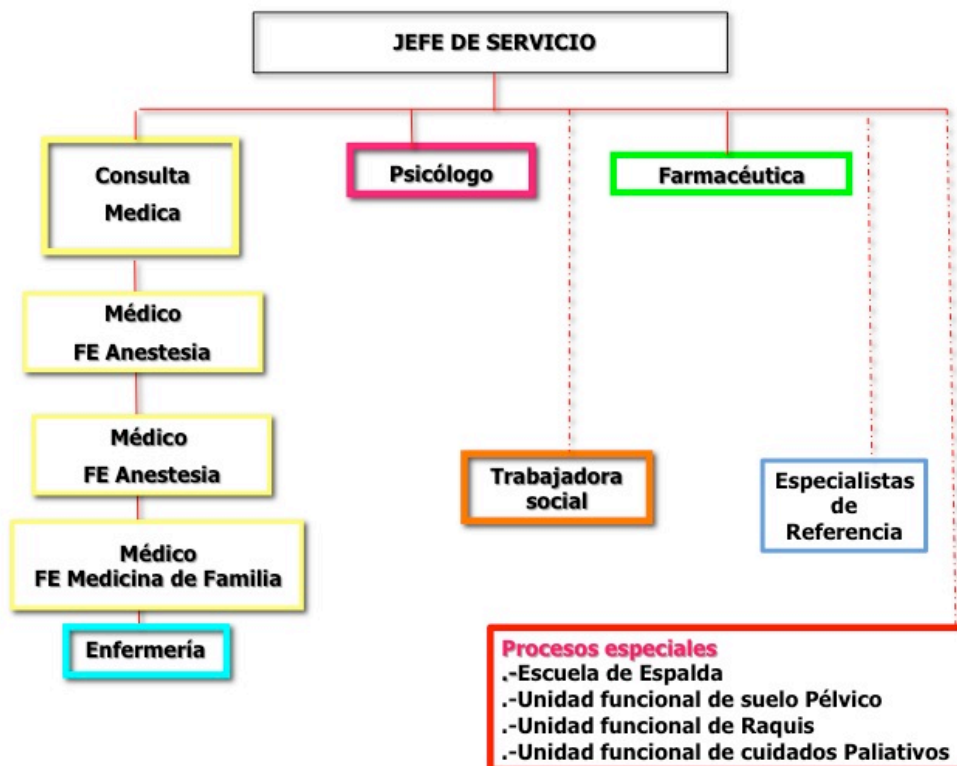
JEFE DE SERVICIO

Consulta Medica

Psicólogo

Farmacéutica

Médico FE Anestesia

Médico FE Anestesia

Médico FE Medicina de Familia

Enfermería

Trabajadora social

Especialistas de Referencia

Procesos especiales
.-Escuela de Espalda
.-Unidad funcional de suelo Pélvico
.-Unidad funcional de Raquis
.-Unidad funcional de cuidados Paliativos